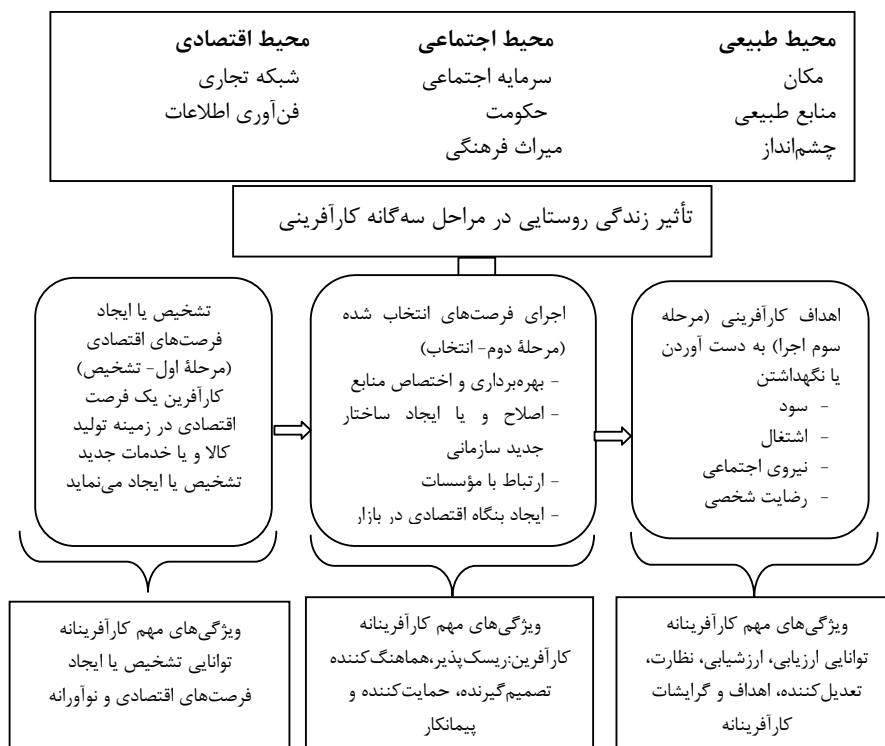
محیط طبیعی
مکان
منابع طبیعی
چشم‌انداز

محیط اجتماعی
سرمایه اجتماعی
حکومت
میراث فرهنگی

محیط اقتصادی
شبکه تجاری
فن‌آوری اطلاعات

تأثیر زندگی روستایی در مراحل سه‌گانه کارآفرینی

اهداف کارآفرینی (مرحله سوم اجرا) به دست آوردن یا نگهداشتن
- سود
- اشتغال
- نیروی اجتماعی
- رضایت شخصی

اجرای فرصت‌های انتخاب شده (مرحلهٔ دوم- انتخاب)
- بهره‌برداری و اختصاص منابع
- اصلاح و یا ایجاد ساختار جدید سازمانی
- ارتباط با مؤسسات
- ایجاد بنگاه اقتصادی در بازار

تشخیص یا ایجاد فرصت‌های اقتصادی (مرحلهٔ اول- تشخیص) کارآفرین یک فرصت اقتصادی در زمینه تولید کالا و یا خدمات جدید تشخیص یا ایجاد می‌نماید

ویژگی‌های مهم کارآفرینانه توانایی ارزیابی، ارزشیابی، نظارت، تعدیل‌کننده، اهداف و گرایشات کارآفرینانه

ویژگی‌های مهم کارآفرینانه کارآفرین:ریسک‌پذیر،هماهنگ‌کننده تصمیم‌گیرنده، حمایت‌کننده و پیمانکار

ویژگی‌های مهم کارآفرینانه توانایی تشخیص یا ایجاد فرصت‌های اقتصادی و نوآورانه